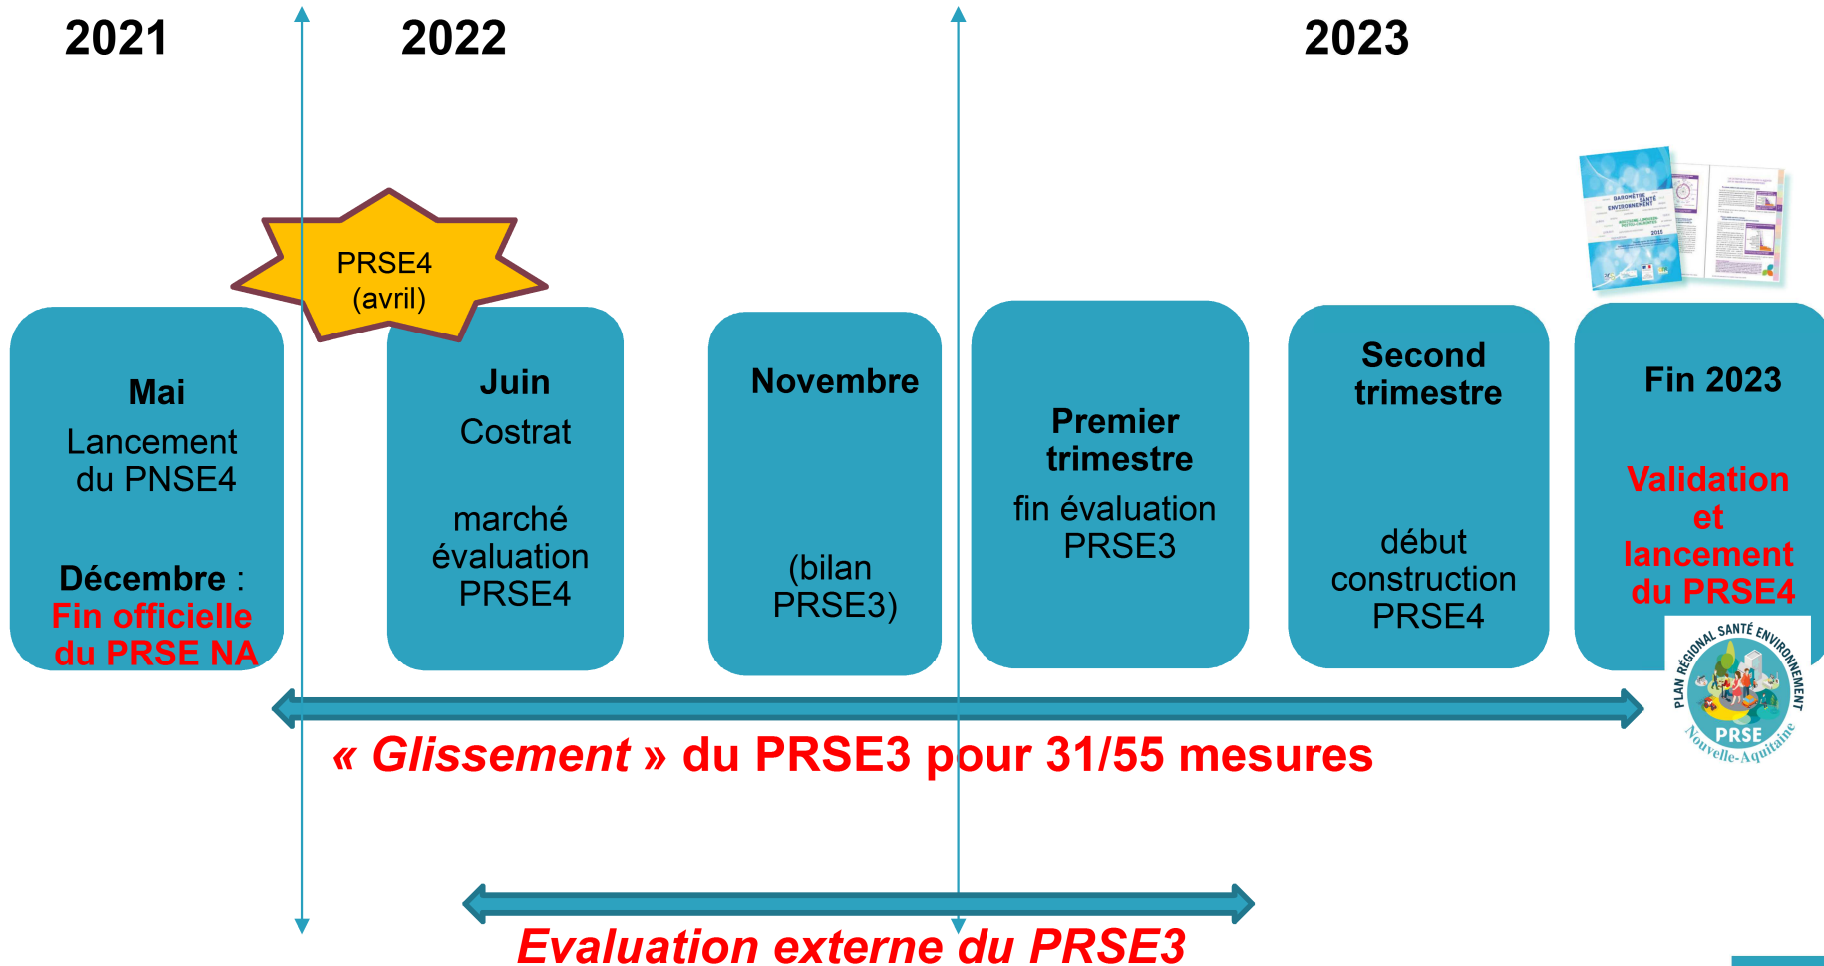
2021

2022

2023

PRSE4
(avril)

Mai
Lancement du PNSE4

Décembre :
Fin officielle du PRSE NA

Juin
Costrat

marché évaluation PRSE4

Novembre

(bilan PRSE3)

Premier trimestre
fin évaluation PRSE3

Second trimestre

début construction PRSE4

Fin 2023

Validation et lancement du PRSE4

BAROMÈTRE SANTÉ ENVIRONNEMENT

PLAN RÉGIONAL SANTÉ ENVIRONNEMENT
PRSE
Nouvelle-Aquitaine

« Glissement » du PRSE3 pour 31/55 mesures

Evaluation externe du PRSE3